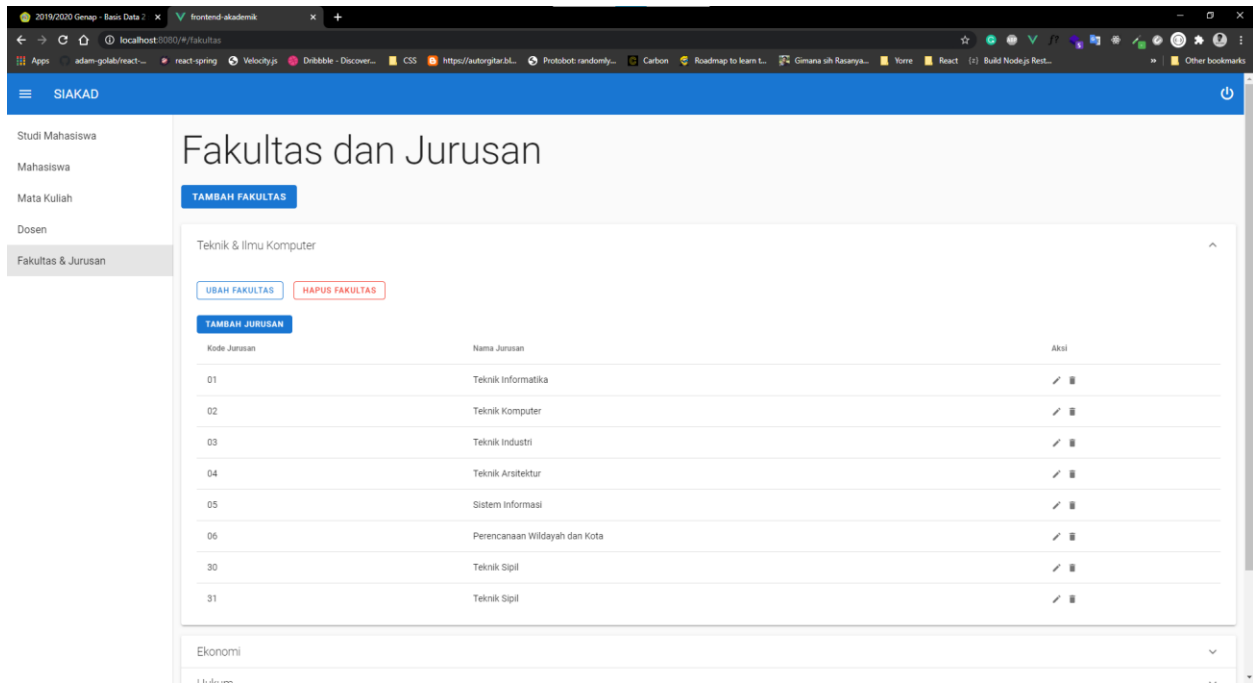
2019/2020 Genap - Basis Data 2 ×
frontend-akademik ×
+

localhost:8080/#/fakultas

Apps adam-golab/react-... react-spring Velocity.js Dribbble - Discover... CSS https://autorgitar.bl... Protobot: randomly... Carbon Roadmap to learn t... Gimana sih Rasanya... Yorre React {r} Build Node.js Rest... » Other bookmarks

SIAKAD

Studi Mahasiswa
Mahasiswa
Mata Kuliah
Dosen
Fakultas & Jurusan

Fakultas dan Jurusan

TAMBAH FAKULTAS

Teknik & Ilmu Komputer

UBAH FAKULTAS
HAPUS FAKULTAS

TAMBAH JURUSAN

| Kode Jurusan | Nama Jurusan | Aksi |
|---|---|---|
| 01 | Teknik Informatika | |
| 02 | Teknik Komputer | |
| 03 | Teknik Industri | |
| 04 | Teknik Arsitektur | |
| 05 | Sistem Informasi | |
| 06 | Perencanaan Wildayah dan Kota | |
| 30 | Teknik Sipil | |
| 31 | Teknik Sipil | |

Ekonomi

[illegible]